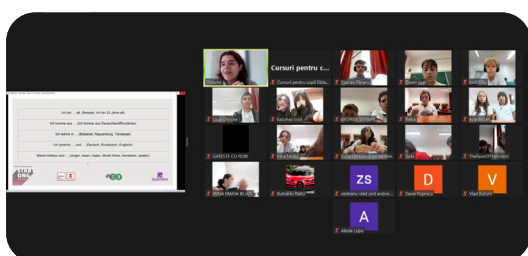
Ich bin ... alt. (Beispiel: Ich bin 15 Jahre alt)

Ich komme aus ... (Ich komme aus Deutschland/Rumänien)

Ich wohne in ... (Bukarest, Klausenburg, Temeswar)

Ich spreche ... und ... (Deutsch, Rumänisch, Englisch)

Meine Hobbys sind ... (singen, lesen, malen, Musik hören, fernsehen, spielen)

Cursuri pentru c...

Cursuri pentru copii Elida...

ZS

D

V

A

Dana Popescu

Vlad Rotaru

Alexia Lupu

GAFESTE CU ROBI

BURUIANA MAGDA

IRINA MARIA MUNTE

Sara

Rasca

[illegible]